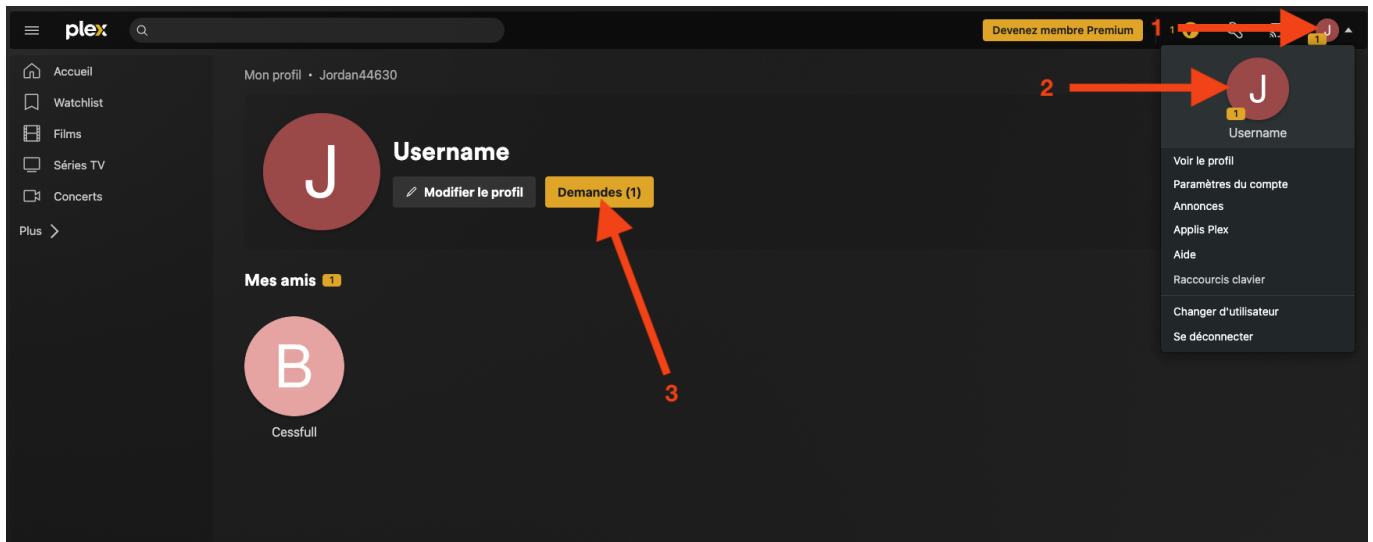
plex

Devenez membre Premium 1

J 1

Accueil
Watchlist
Films
Séries TV
Concerts
Plus

Mon profil • Jordan44630

J

Username

Modifier le profil

Demandes (1)

Mes amis 1

B

Cessfull

3

2

J

1

Username

Voir le profil
Paramètres du compte
Annonces
Applis Plex
Aide
Raccourcis clavier
Changer d'utilisateur
Se déconnecter